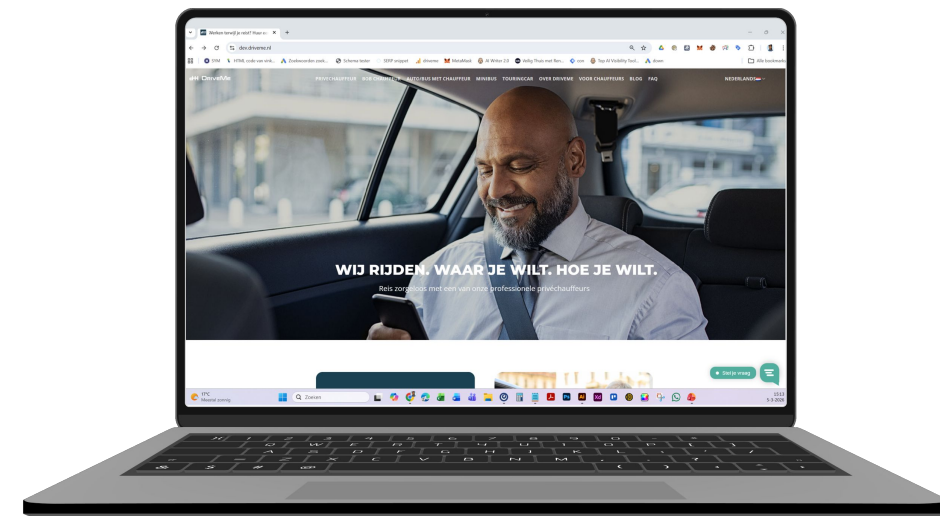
Welkom terwijl je reist! Waar ...

dev.driveme.nl

DriveMe

PRIVÉ CHAUFFEUR   AUTO/BUS MET CHAUFFEUR   MINIBUS   TOURINGCAR   OVER DRIVEME   VOOR CHAUFFEURS   BLOG   FAQ   NEDERLANDS

WIJ RIJDEN. WAAR JE WILT. HOE JE WILT.

Reis zorgeloos met een van onze professionele privéchauffeurs.

Stel je vraag

11°C
Meestal zonnig

Zoeken

13:13
5-3-2026